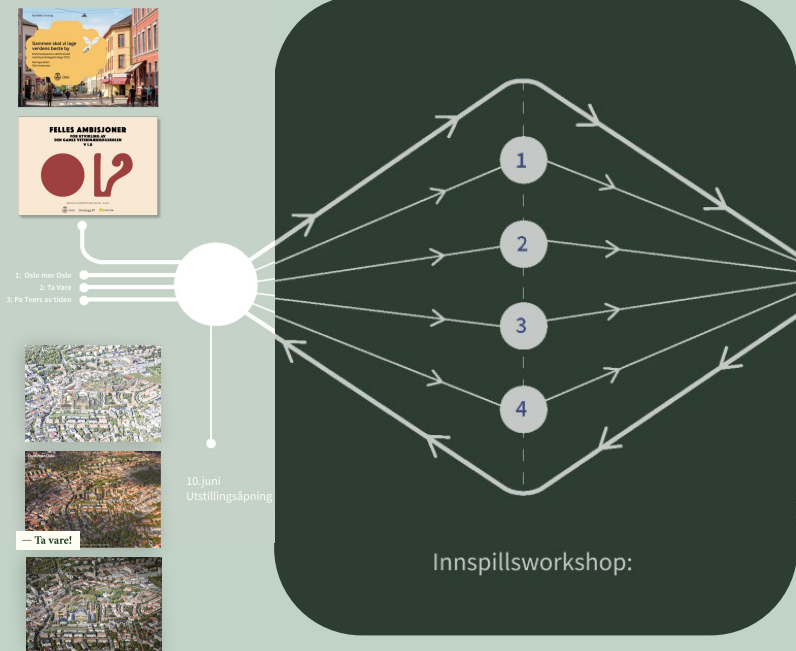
Sammen skal vi lage verdens beste by

FELLES AMBISJONER
FOR UTVIKLING AV DEN GAMLE VESTBANEDRIVSEIDEN V1.0

OL2

1: Oslo mer Oslo
2: Ta Vare
3: På Tvers av tiden

— Ta vare!

10.juni
Utstillingsåpning

1
2
3
4

Innspillsworkshop: